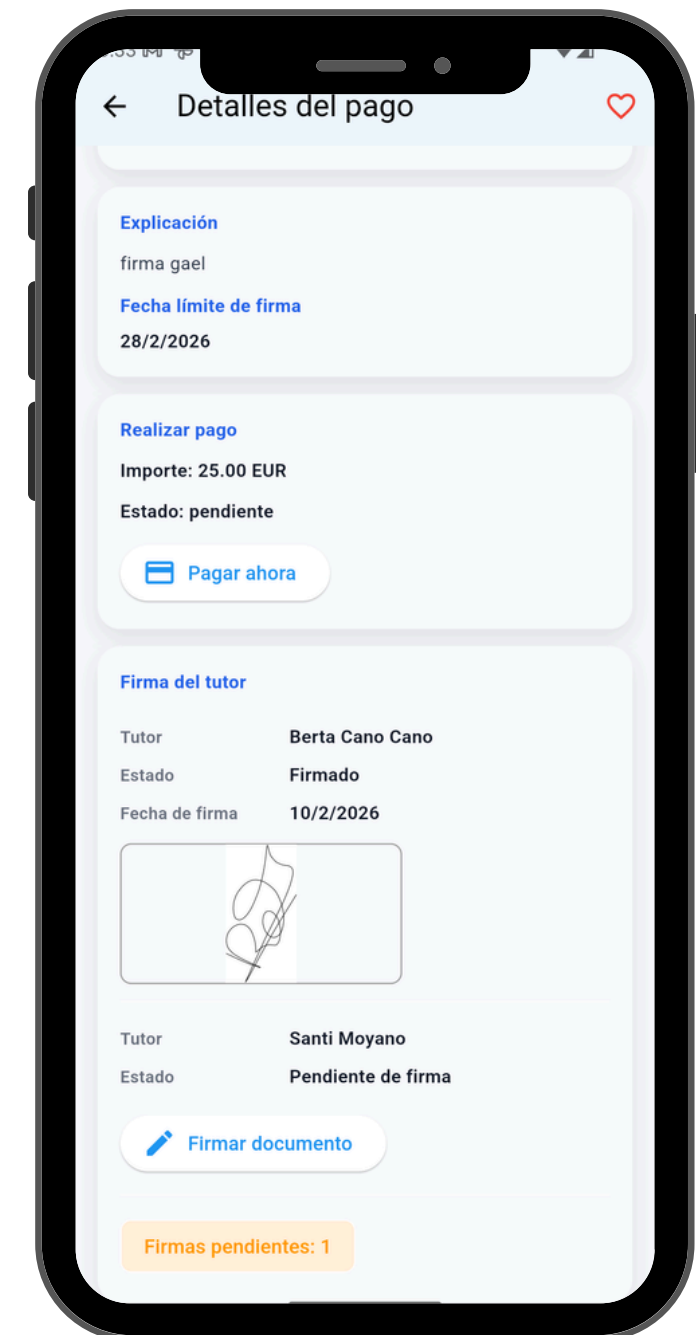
Detalles del pago

Explicación

firma gael

Fecha límite de firma

28/2/2026

Realizar pago

Importe: 25.00 EUR

Estado: pendiente

Pagar ahora

Firma del tutor

| Tutor | Berta Cano Cano |
|---|---|
| Estado | Firmado |
| Fecha de firma | 10/2/2026 |

| Tutor | Santi Moyano |
|---|---|
| Estado | Pendiente de firma |

Firmar documento

Firmas pendientes: 1